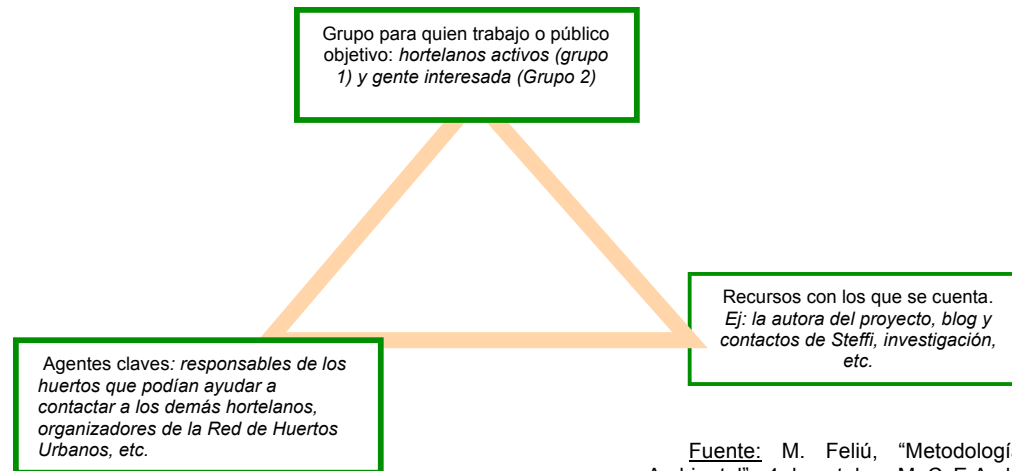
Grupo para quien trabajo o público objetivo: *hortelanos activos (grupo 1) y gente interesada (Grupo 2)*

Recursos con los que se cuenta. *Ej: la autora del proyecto, blog y contactos de Steffi, investigación, etc.*

Agentes claves*: responsables de los huertos que podían ayudar a contactar a los demás hortelanos, organizadores de la Red de Huertos Urbanos, etc.*

Fuente: M. Feliú, "Metodologí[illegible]